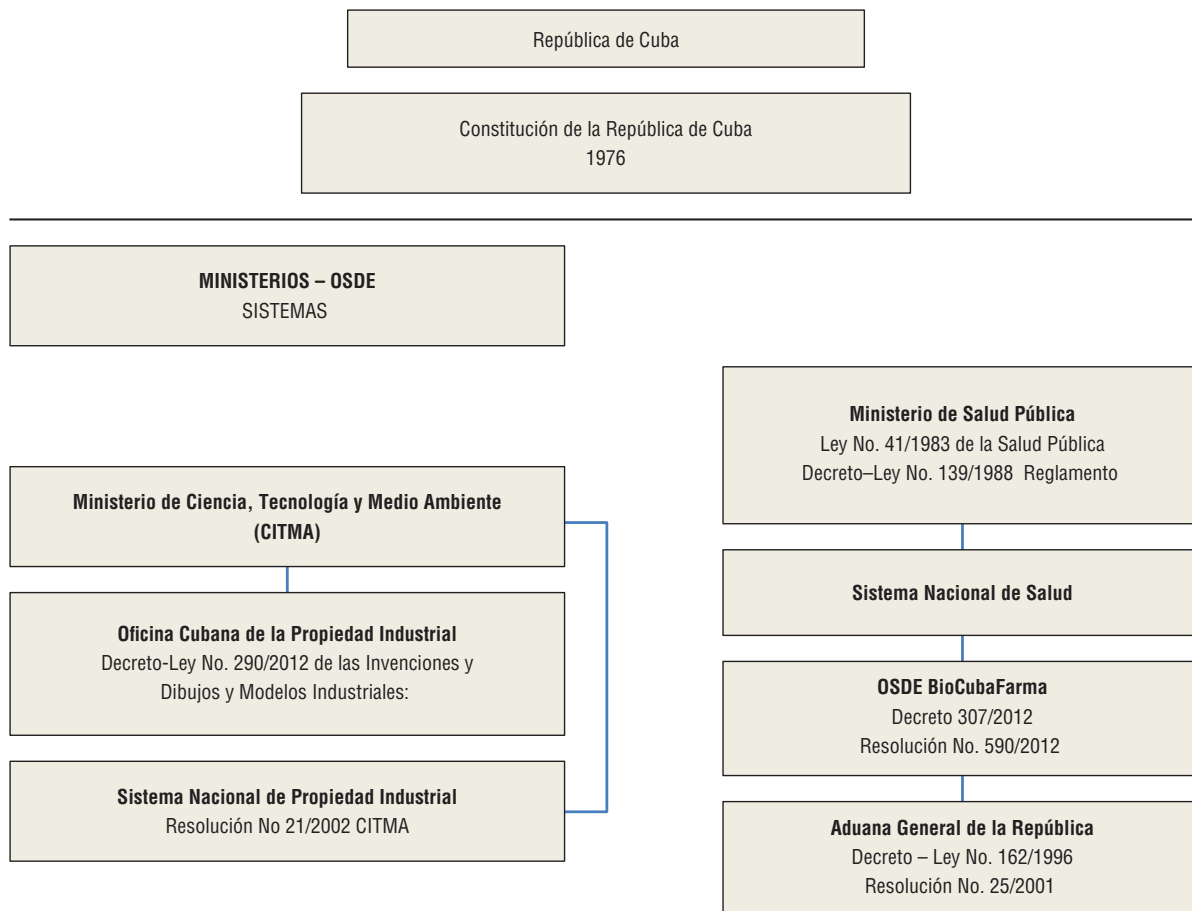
República de Cuba

Constitución de la República de Cuba
1976

**MINISTERIOS – OSDE**
SISTEMAS

**Ministerio de Ciencia, Tecnología y Medio Ambiente (CITMA)**

**Oficina Cubana de la Propiedad Industrial**
Decreto-Ley No. 290/2012 de las Invenciones y Dibujos y Modelos Industriales:

**Sistema Nacional de Propiedad Industrial**
Resolución No 21/2002 CITMA

**Ministerio de Salud Pública**
Ley No. 41/1983 de la Salud Pública
Decreto–Ley No. 139/1988 Reglamento

**Sistema Nacional de Salud**

**OSDE BioCubaFarma**
Decreto 307/2012
Resolución No. 590/2012

**Aduana General de la República**
Decreto – Ley No. 162/1996
Resolución No. 25/2001